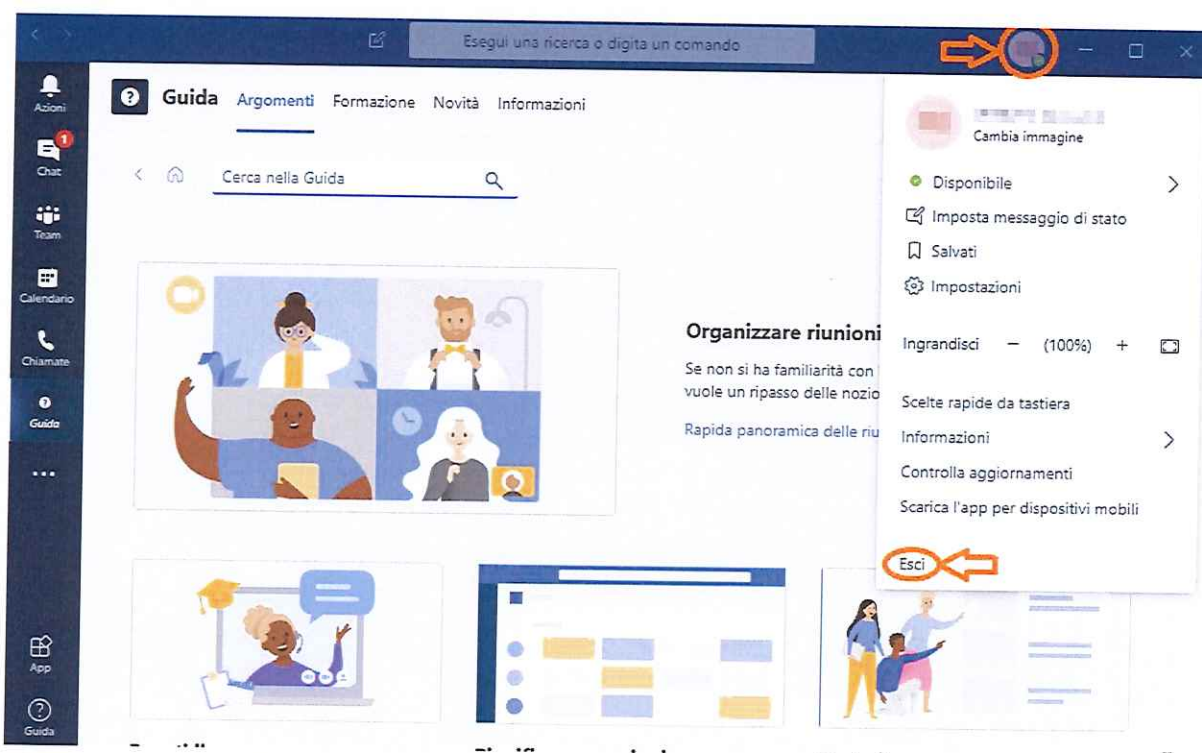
Esegui una ricerca o digita un comando

Azioni
1
Chat
Team
Calendario
Chiamate
Guida
...
App
Guida

Guida Argomenti Formazione Novità Informazioni

Cerca nella Guida

Organizzare riunioni
Se non si ha familiarità con
vuole un ripasso delle nozio
Rapida panoramica delle riu

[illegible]
Cambia immagine
Disponibile
Imposta messaggio di stato
Salvati
Impostazioni
Ingrandisci − (100%) +
Scelte rapide da tastiera
Informazioni
Controlla aggiornamenti
Scarica l'app per dispositivi mobili
Esci